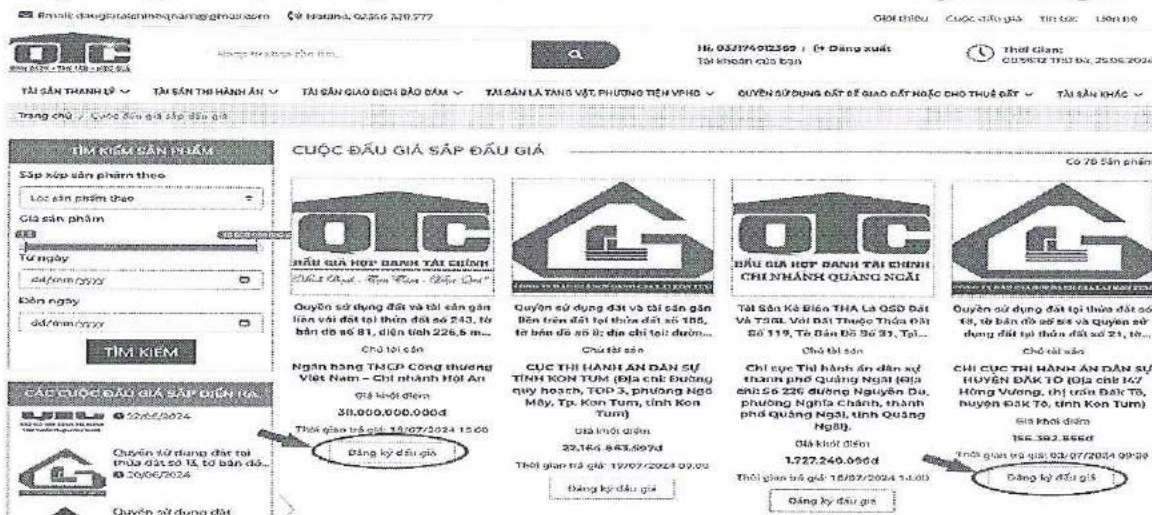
Email: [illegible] Hotline: 02366 310 777

Giới thiệu Cuộc đấu giá Tin tức Liên hệ

Nhập từ khóa tìm kiếm...

Hi, 0331746012369 | Đăng xuất
Tài khoản của bạn

Thời gian:
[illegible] Thứ Ba, 25.06.2024

TÀI SẢN THANH LÝ TÀI SẢN THI HÀNH ÁN TÀI SẢN GIAO DỊCH BẢO ĐẢM TÀI SẢN LÀ TANG VẬT, PHƯƠNG TIỆN VPHC QUYỀN SỬ DỤNG ĐẤT ĐỂ GIAO ĐẤT HOẶC CHO THUÊ ĐẤT TÀI SẢN KHÁC

Trang chủ / Cuộc đấu giá sắp đấu giá

TÌM KIẾM SẢN PHẨM
Sắp xếp sản phẩm theo
Lọc sản phẩm theo
Giá sản phẩm
Từ ngày
dd/mm/yyyy
Đến ngày
dd/mm/yyyy
TÌM KIẾM

CÁC CUỘC ĐẤU GIÁ SẮP DIỄN RA
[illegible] 02/06/2024
Quyền sử dụng đất tại thửa đất số 13, tờ bản đồ...
20/06/2024
Quyền sử dụng đất

CUỘC ĐẤU GIÁ SẮP ĐẤU GIÁ
Có 76 Sản phẩm

ĐẤU GIÁ HỢP DANH TÀI CHÍNH
Quyền sử dụng đất và tài sản gắn liền với đất tại thửa đất số 243, tờ bản đồ số 81, diện tích 226,6 m...
Chủ tài sản
Ngân hàng TMCP Công thương Việt Nam – Chi nhánh Hội An
Giá khởi điểm
38.000.000.000đ
Thời gian trả giá: 18/07/2024 15:00
Đăng ký đấu giá

Quyền sử dụng đất và tài sản gắn liền trên đất tại thửa đất số 188, tờ bản đồ số 8; địa chỉ tại: đườn...
Chủ tài sản
CỤC THI HÀNH ÁN DÂN SỰ TỈNH KON TUM (Địa chỉ: Đường quy hoạch, TDP 3, phường Ngô Mây, Tp. Kon Tum, tỉnh Kon Tum)
Giá khởi điểm
22.164.863.997đ
Thời gian trả giá: 19/07/2024 09:00
Đăng ký đấu giá

ĐẤU GIÁ HỢP DANH TÀI CHÍNH
CHI NHÁNH QUẢNG NGÃI
Tài Sản Kê Biên THA Là QSD Đất Và TSGL Với Đất Thuộc Thửa Đất Số 119, Tờ Bản Đồ Số 31, Tại...
Chủ tài sản
Chi cục Thi hành án dân sự thành phố Quảng Ngãi (Địa chỉ Số 226 đường Nguyễn Du, phường Nghĩa Chánh, thành phố Quảng Ngãi, tỉnh Quảng Ngãi).
Giá khởi điểm
1.727.240.056đ
Thời gian trả giá: 18/07/2024 14:00
Đăng ký đấu giá

Quyền sử dụng đất tại thửa đất số 18, tờ bản đồ số 56 và Quyền sử dụng đất tại thửa đất số 21, tờ...
Chủ tài sản
CHI CỤC THI HÀNH ÁN DÂN SỰ HUYỆN ĐẮK TÔ (Địa chỉ: 147 Hùng Vương, thị trấn Đắk Tô, huyện Đắk Tô, tỉnh Kon Tum)
Giá khởi điểm
155.392.556đ
Thời gian trả giá: 03/07/2024 09:30
Đăng ký đấu giá